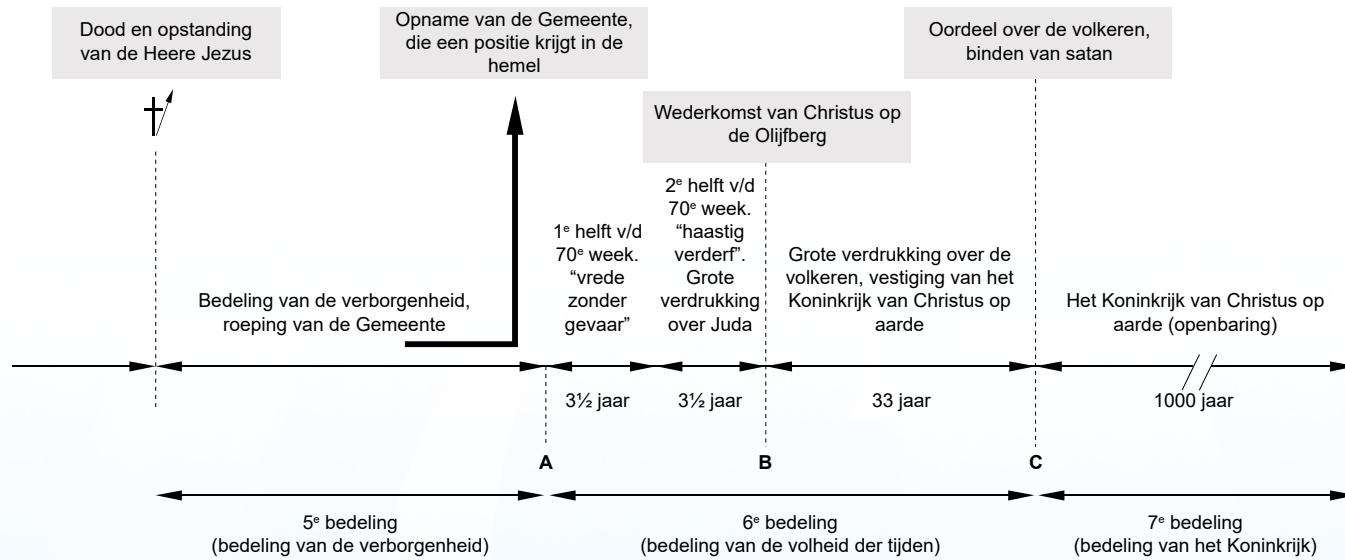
Dood en opstanding van de Heere Jezus

Opname van de Gemeente, die een positie krijgt in de hemel

Oordeel over de volkeren, binden van satan

Wederkomst van Christus op de Olijfberg

$1^e$ helft v/d $70^e$ week. “vrede zonder gevaar”

$2^e$ helft v/d $70^e$ week. “haastig verderf”. Grote verdrukking over Juda

Grote verdrukking over de volkeren, vestiging van het Koninkrijk van Christus op aarde

Bedeling van de verborgenheid, roeping van de Gemeente

Het Koninkrijk van Christus op aarde (openbaring)

3½ jaar

3½ jaar

33 jaar

1000 jaar

A

B

C

$5^e$ bedeling (bedeling van de verborgenheid)

$6^e$ bedeling (bedeling van de volheid der tijden)

$7^e$ bedeling (bedeling van het Koninkrijk)